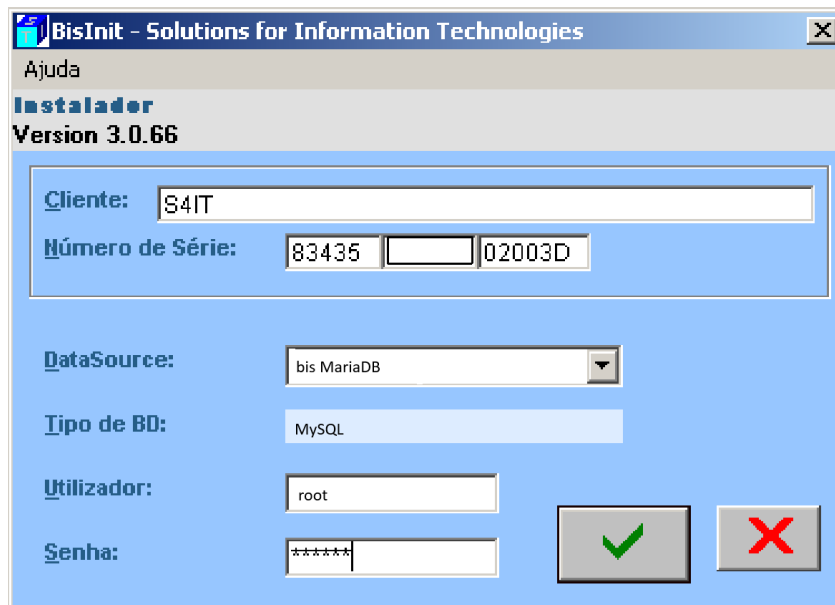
BisInit - Solutions for Information Technologies

Ajuda

Instalador
Version 3.0.66

Cliente: S4IT

Número de Série: 83435 02003D

DataSource: bis MariaDB

Tipo de BD: MySQL

Utilizador: root

Senha: ******